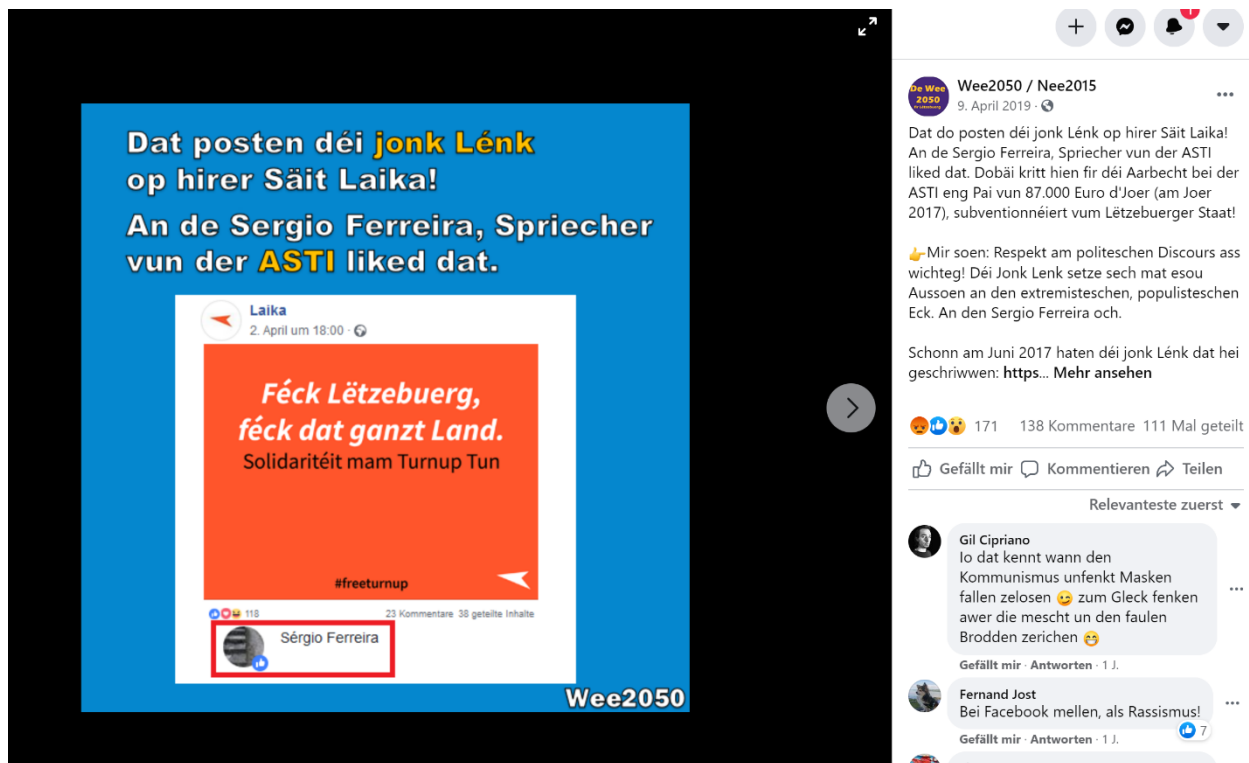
Dat posten déi jonk Lénk op hirer Säit Laika!

An de Sergio Ferreira, Spriecher vun der ASTI liked dat.

Laika
2. April um 18:00 ·

Féck Lëtzebuerg, féck dat ganzt Land.
Solidaritéit mam Turnup Tun

#freeturnup

118 23 Kommentare 38 geteilte Inhalte

Sérgio Ferreira

Wee2050

1

De Wee 2050

Wee2050 / Nee2015
9. April 2019 ·

Dat do posten déi jonk Lénk op hirer Säit Laika! An de Sergio Ferreira, Spriecher vun der ASTI liked dat. Dobäi kritt hien fir déi Aarbecht bei der ASTI eng Pai vun 87.000 Euro d'Joer (am Joer 2017), subventionnéiert vum Lëtzebuerger Staat!

👉Mir soen: Respekt am politeschen Discours ass wichteg! Déi Jonk Lenk setze sech mat esou Aussoen an den extremisteschen, populisteschen Eck. An den Sergio Ferreira och.

Schonn am Juni 2017 haten déi jonk Lénk dat hei geschriwwen: https... Mehr ansehen

171 138 Kommentare 111 Mal geteilt

Gefällt mir Kommentieren Teilen

Relevanteste zuerst

Gil Cipriano
Io dat kennt wann den Kommunismus unfenkt Masken fallen zelosen 😉 zum Gleck fenken awer die mescht un den faulen Brodden zerichen 😁
Gefällt mir · Antworten · 1 J.

Fernand Jost
Bei Facebook mellen, als Rassismus!
7
Gefällt mir · Antworten · 1 J.